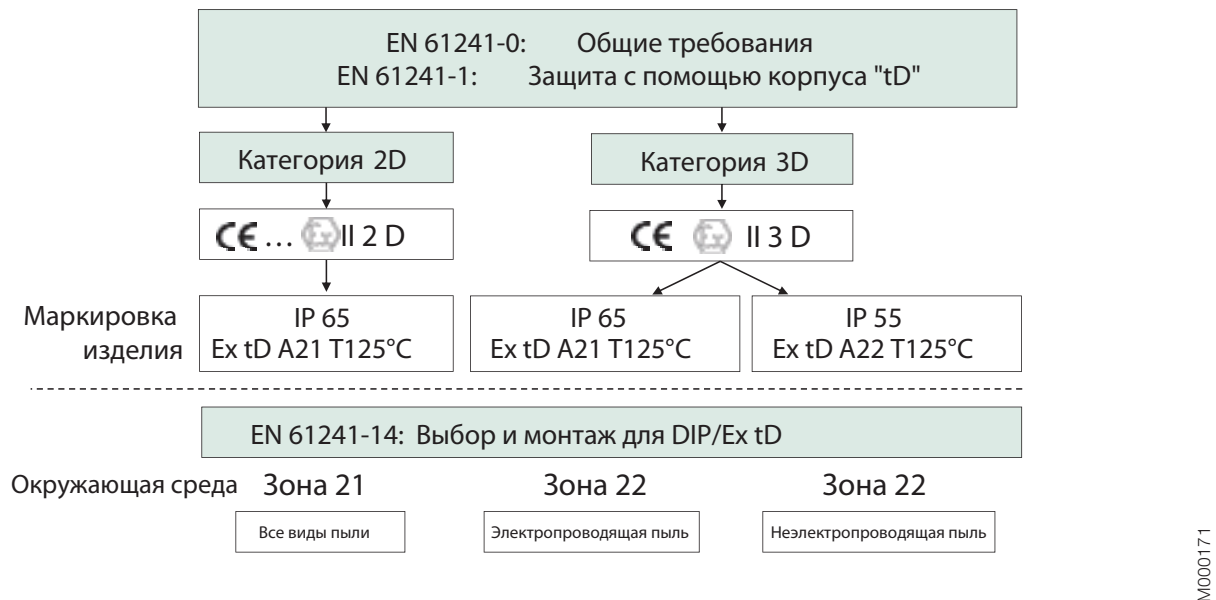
EN 61241-0: Общие требования
EN 61241-1: Защита с помощью корпуса "tD"

Категория 2D

Категория 3D

CE … II 2 D

CE II 3 D

Маркировка изделия

IP 65
Ex tD A21 T125°C

IP 65
Ex tD A21 T125°C

IP 55
Ex tD A22 T125°C

EN 61241-14: Выбор и монтаж для DIP/Ex tD

Окружающая среда

Зона 21

Зона 22

Зона 22

Все виды пыли

Электропроводящая пыль

Неэлектропроводящая пыль

M000171